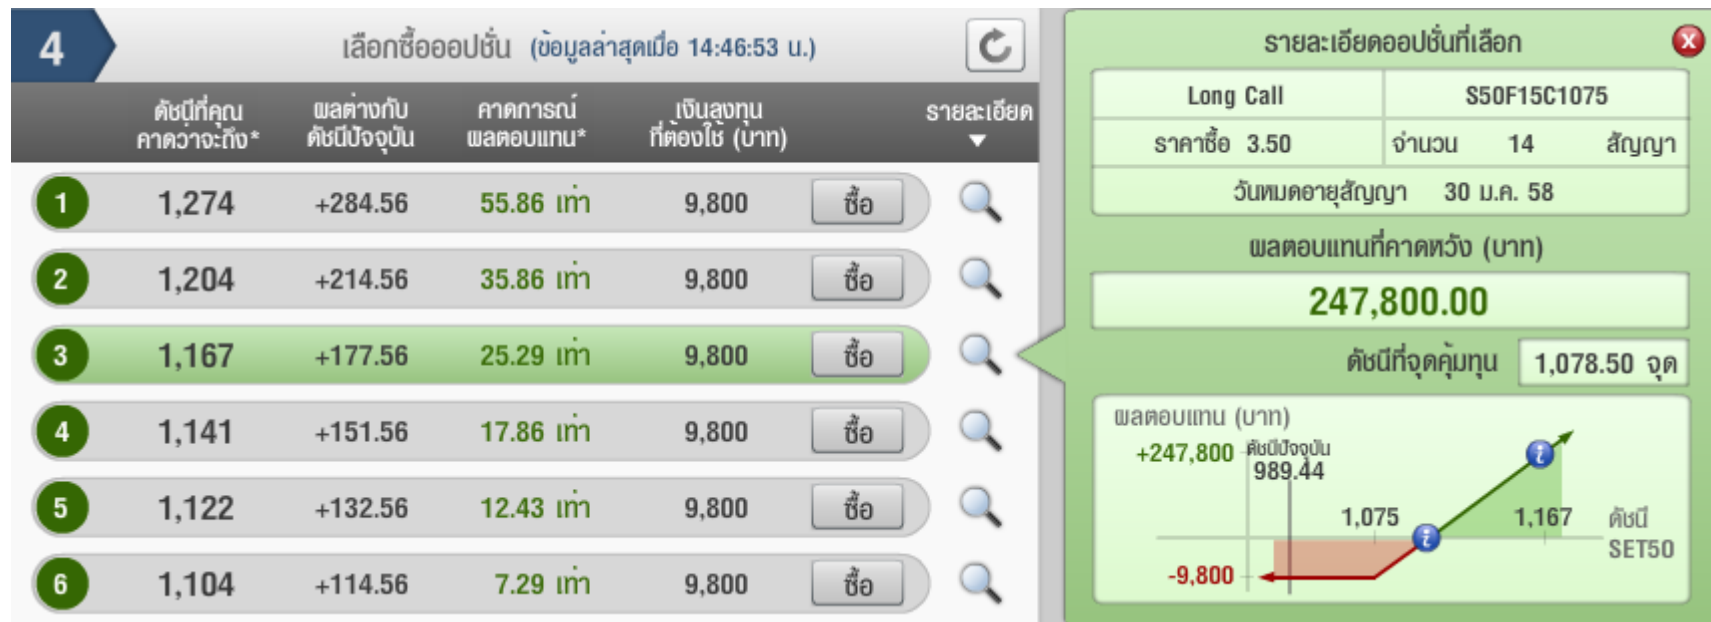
4 เลือกซื้อออปชั่น (ข้อมูลล่าสุดเมื่อ 14:46:53 น.)

| | ดัชนีที่คุณคาดว่าจะถึง* | ผลต่างกับดัชนีปัจจุบัน | คาดการณ์ผลตอบแทน* | เงินลงทุนที่ต้องใช้ (บาท) | | รายละเอียด |
|---|---|---|---|---|---|---|
| 1 | 1,274 | +284.56 | 55.86 เท่า | 9,800 | ซื้อ | |
| 2 | 1,204 | +214.56 | 35.86 เท่า | 9,800 | ซื้อ | |
| 3 | 1,167 | +177.56 | 25.29 เท่า | 9,800 | ซื้อ | |
| 4 | 1,141 | +151.56 | 17.86 เท่า | 9,800 | ซื้อ | |
| 5 | 1,122 | +132.56 | 12.43 เท่า | 9,800 | ซื้อ | |
| 6 | 1,104 | +114.56 | 7.29 เท่า | 9,800 | ซื้อ | |

รายละเอียดออปชั่นที่เลือก

| Long Call | S50F15C1075 |
|---|---|
| ราคาซื้อ 3.50 | จำนวน 14 สัญญา |
| วันหมดอายุสัญญา 30 ม.ค. 58 | |

ผลตอบแทนที่คาดหวัง (บาท)

247,800.00

ดัชนีที่จุดคุ้มทุน 1,078.50 จุด

ผลตอบแทน (บาท)
+247,800
ดัชนีปัจจุบัน
989.44
1,075
1,167
ดัชนี SET50
-9,800